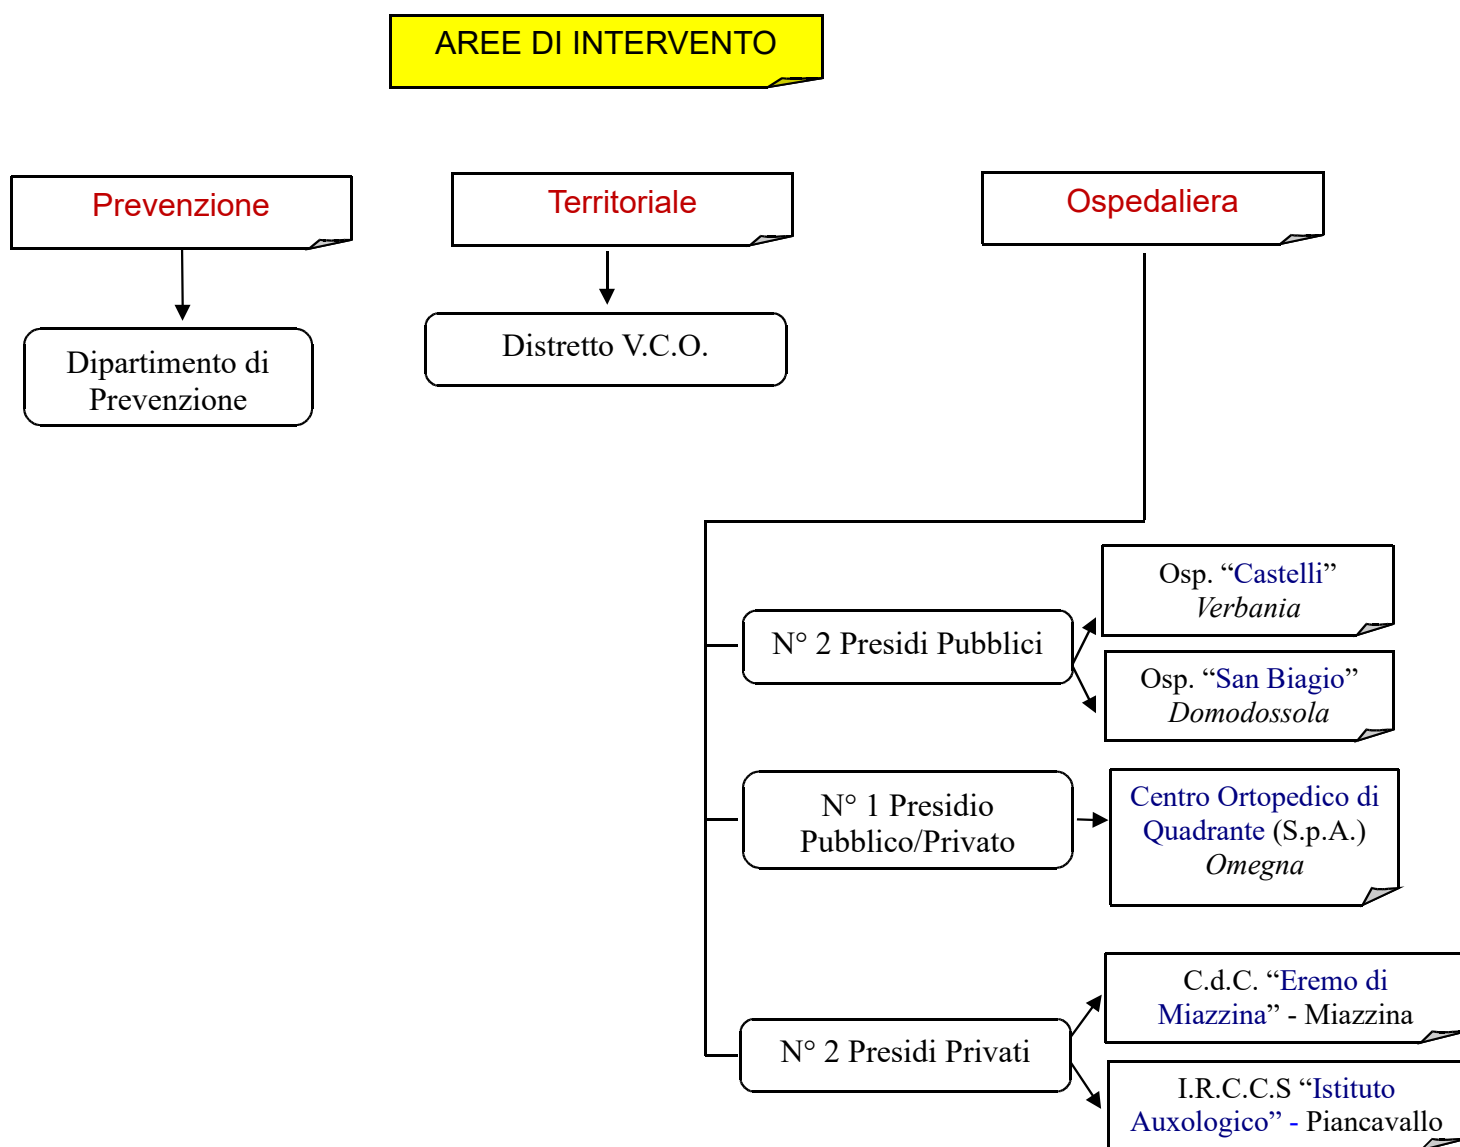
AREE DI INTERVENTO

Prevenzione

Dipartimento di Prevenzione

Territoriale

Distretto V.C.O.

Ospedaliera

N° 2 Presidi Pubblici

Osp. “Castelli” *Verbania*

Osp. “San Biagio” *Domodossola*

N° 1 Presidio Pubblico/Privato

Centro Ortopedico di Quadrante (S.p.A.) *Omegna*

N° 2 Presidi Privati

C.d.C. “Eremo di Miazzina” - Miazzina

I.R.C.C.S “Istituto Auxologico” - Piancavallo